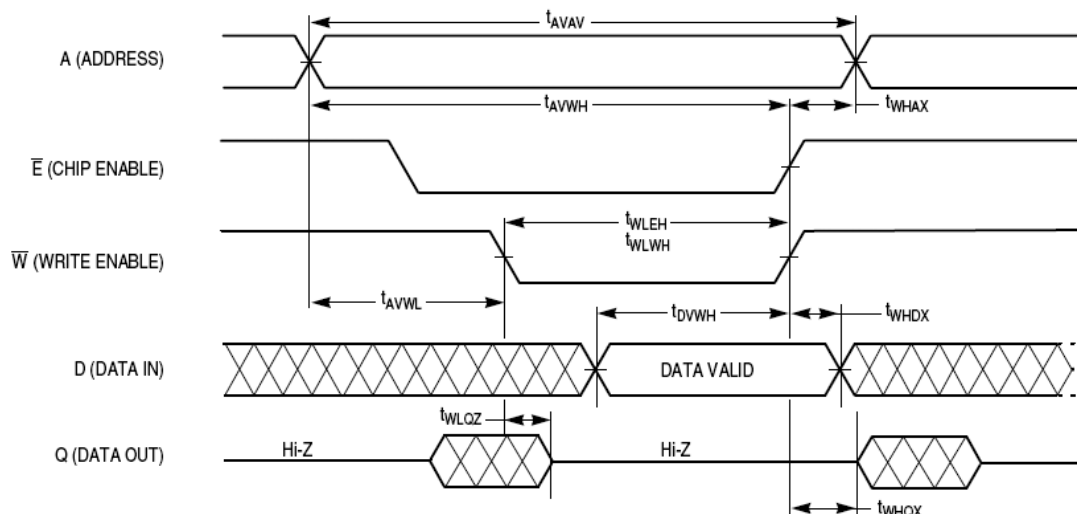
$t_{AVAV}$

A (ADDRESS)

$t_{AVWH}$

$t_{WHAX}$

$\overline{E}$ (CHIP ENABLE)

$t_{WLEH}$
$t_{WLWH}$

$\overline{W}$ (WRITE ENABLE)

$t_{AVWL}$

$t_{DVWH}$

$t_{WHDX}$

D (DATA IN)

DATA VALID

$t_{WLQZ}$

Q (DATA OUT)

Hi-Z

Hi-Z

$t_{WHQX}$